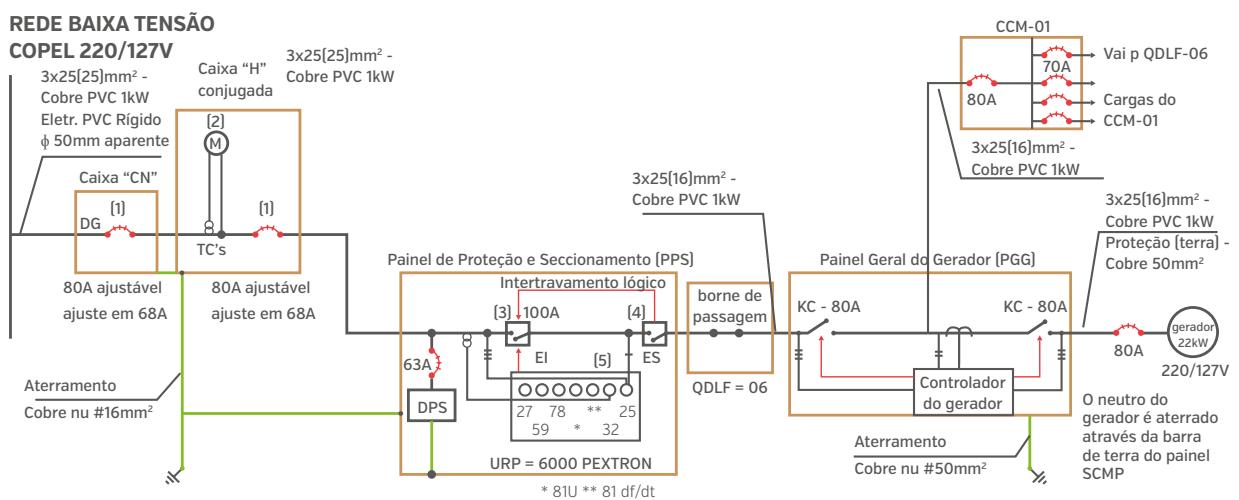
REDE BAIXA TENSÃO
COPEL 220/127V

3x25[25]mm² - Cobre PVC 1kW
Eletr. PVC Rígido
ϕ 50mm aparente

Caixa "H" conjugada

3x25[25]mm² - Cobre PVC 1kW

[2]
M

Caixa "CN"

DG
[1]

TC's

[1]

80A ajustável
ajuste em 68A

80A ajustável
ajuste em 68A

Aterramento
Cobre nu #16mm²

Painel de Proteção e Seccionamento (PPS)

Intertravamento lógico

[3] 100A

[4]

EI

ES

[5]

63A

DPS

27 78 ** 25
59 * 32

URP = 6000 PEXTRON

* 81U ** 81 df/dt

3x25[16]mm² - Cobre PVC 1kW

borne de passagem

QDLF = 06

Painel Geral do Gerador (PGG)

KC - 80A

KC - 80A

Controlador do gerador

Aterramento
Cobre nu #50mm²

CCM-01

70A

Vai p QDLF-06

80A

Cargas do CCM-01

3x25[16]mm² - Cobre PVC 1kW

3x25[16]mm² - Cobre PVC 1kW
Proteção (terra) - Cobre 50mm²

80A

gerador
22kW

220/127V

O neutro do gerador é aterrado através da barra de terra do painel SCMP